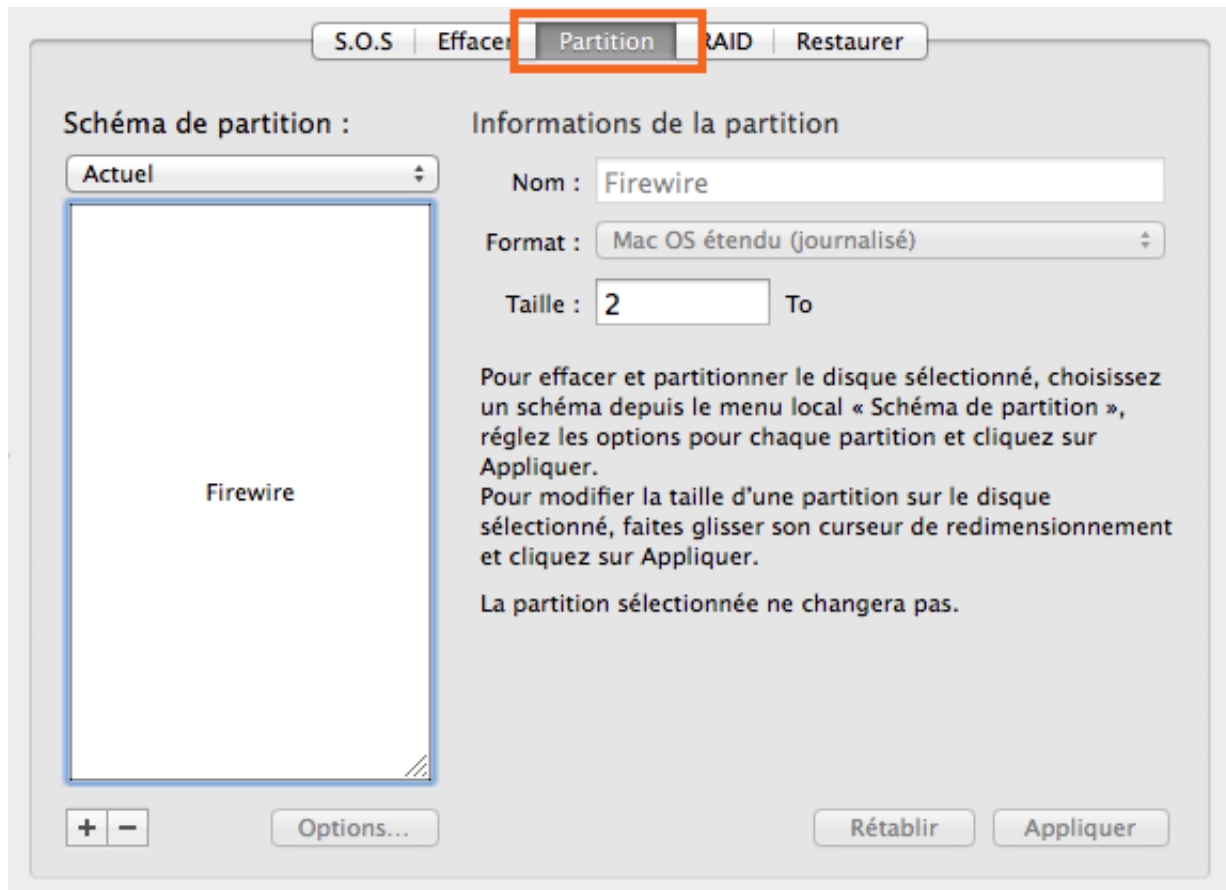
S.O.S Effacer Partition RAID Restaurer

Schéma de partition :

Actuel

Firewire

+ −

Options...

Informations de la partition

Nom : Firewire

Format : Mac OS étendu (journalisé)

Taille : 2 To

Pour effacer et partitionner le disque sélectionné, choisissez un schéma depuis le menu local « Schéma de partition », réglez les options pour chaque partition et cliquez sur Appliquer.
Pour modifier la taille d'une partition sur le disque sélectionné, faites glisser son curseur de redimensionnement et cliquez sur Appliquer.

La partition sélectionnée ne changera pas.

Rétablir Appliquer